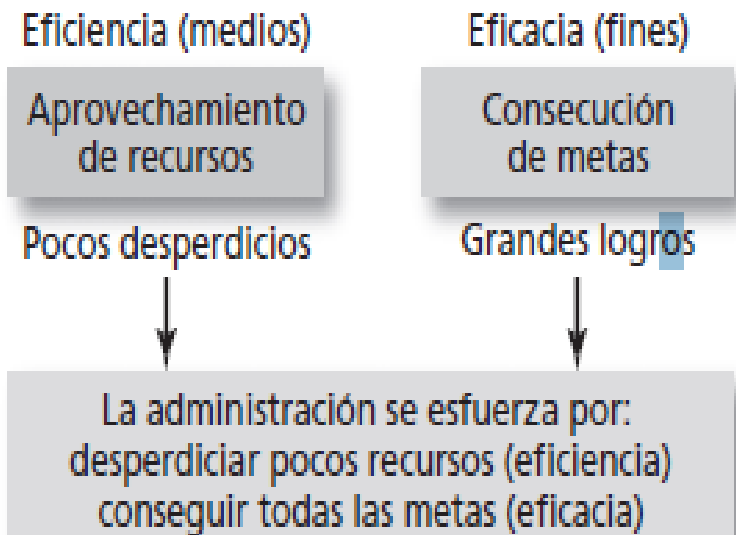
Eficiencia (medios)

Aprovechamiento de recursos

Pocos desperdicios

Eficacia (fines)

Consecución de metas

Grandes logros

La administración se esfuerza por:
desperdiciar pocos recursos (eficiencia)
conseguir todas las metas (eficacia)